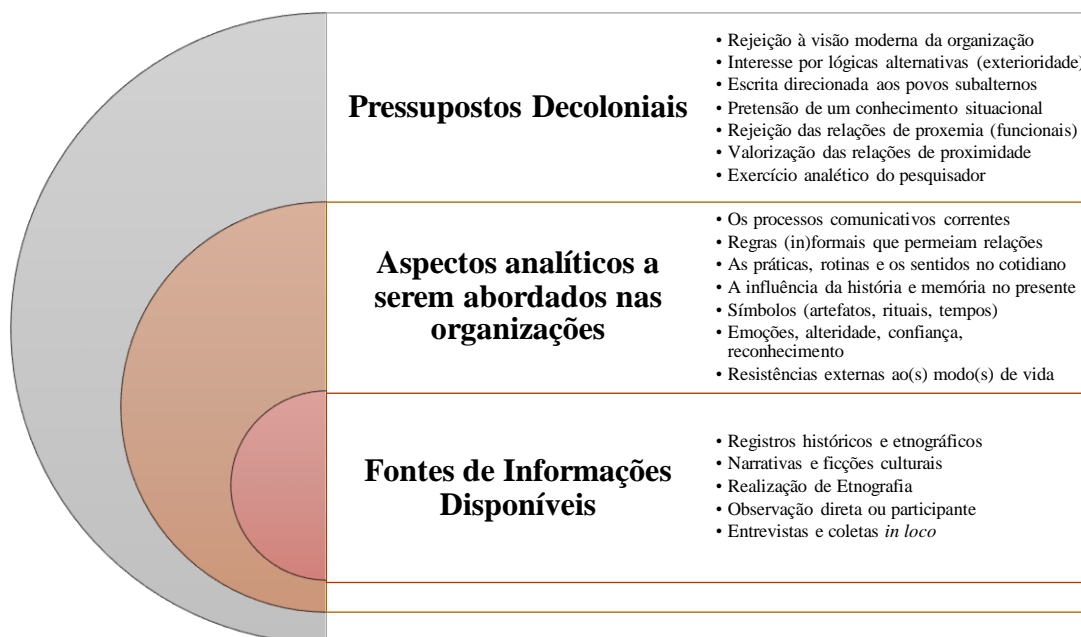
Pressupostos Decoloniais

• Rejeição à visão moderna da organização
• Interesse por lógicas alternativas (exterioridade)
• Escrita direcionada aos povos subalternos
• Pretensão de um conhecimento situacional
• Rejeição das relações de proxemia (funcionais)
• Valorização das relações de proximidade
• Exercício analético do pesquisador

Aspectos analíticos a serem abordados nas organizações

• Os processos comunicativos correntes
• Regras (in)formais que permeiam relações
• As práticas, rotinas e os sentidos no cotidiano
• A influência da história e memória no presente
• Símbolos (artefatos, rituais, tempos)
• Emoções, alteridade, confiança, reconhecimento
• Resistências externas ao(s) modo(s) de vida

Fontes de Informações Disponíveis

• Registros históricos e etnográficos
• Narrativas e ficções culturais
• Realização de Etnografia
• Observação direta ou participante
• Entrevistas e coletas in loco